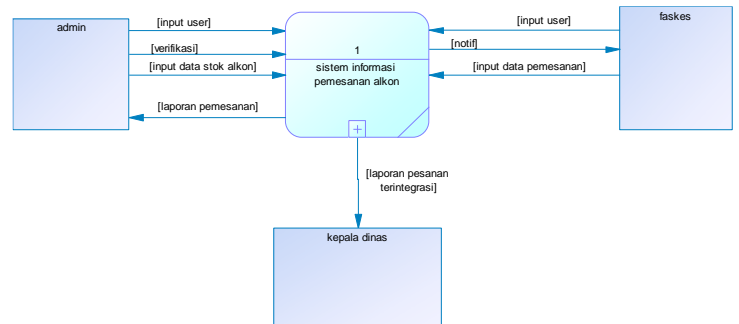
admin

[input user]

[verifikasi]

[input data stok alkon]

[laporan pemesanan]

1

sistem informasi pemesanan alkon

[input user]

[notif]

[input data pemesanan]

faskes

[laporan pesanan terintegrasi]

kepala dinas